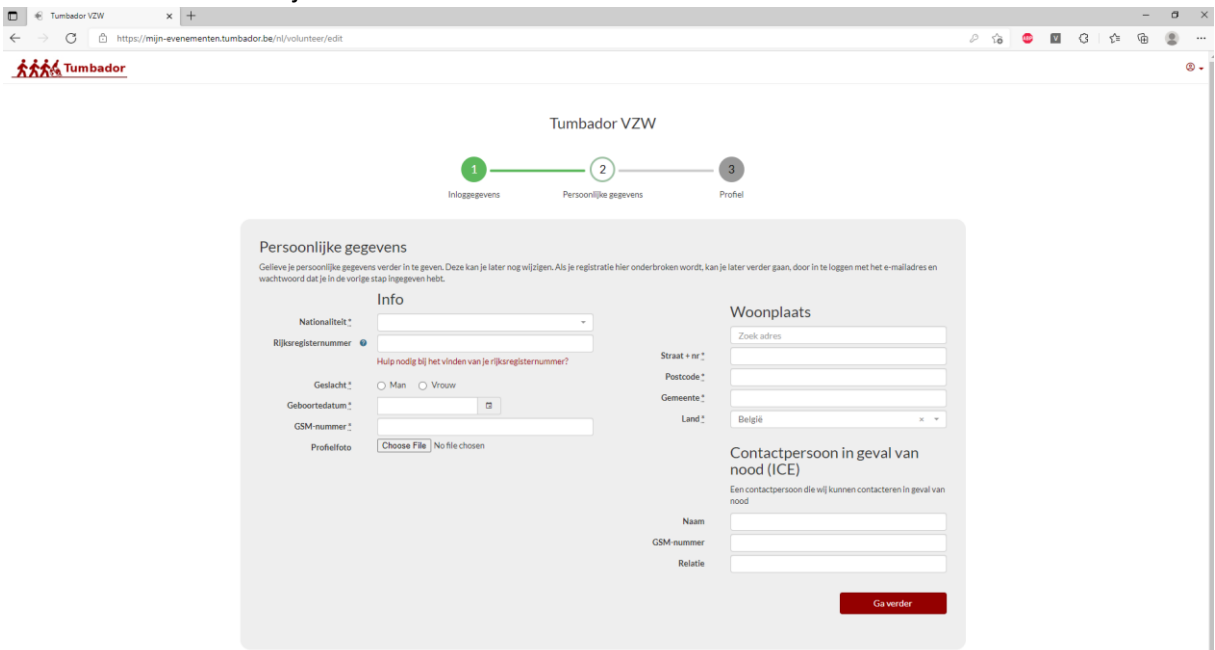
Tumbador VZW

https://mijn-evenementen.tumbador.be/nl/volunteer/edit

Tumbador

Tumbador VZW

1 Inloggegevens
2 Persoonlijke gegevens
3 Profiel

Persoonlijke gegevens

Gelieve je persoonlijke gegevens verder in te geven. Deze kan je later nog wijzigen. Als je registratie hier onderbroken wordt, kan je later verder gaan, door in te loggen met het e-mailadres en wachtwoord dat je in de vorige stap ingegeven hebt.

Info

Nationaliteit *

Rijksregisternummer

Hulp nodig bij het vinden van je rijksregisternummer?

Geslacht * Man Vrouw

Geboortedatum *

GSM-nummer *

Profielfoto Choose File No file chosen

Woonplaats

Zoek adres

Straat + nr *

Postcode *

Gemeente *

Land * België

Contactpersoon in geval van nood (ICE)

Een contactpersoon die wij kunnen contacteren in geval van nood

Naam

GSM-nummer

Relatie

Ga verder